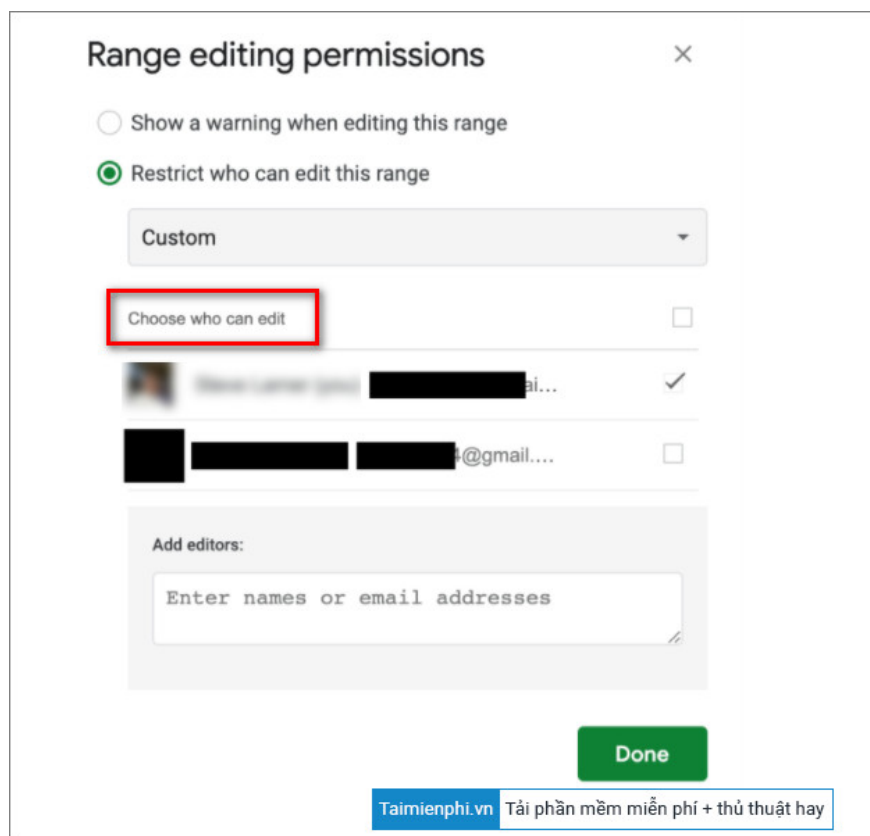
Range editing permissions

×

Show a warning when editing this range

Restrict who can edit this range

Custom

Choose who can edit

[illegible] ai...

4@gmail....

Add editors:

Enter names or email addresses

Done

Taimienphi.vn Tải phần mềm miễn phí + thủ thuật hay